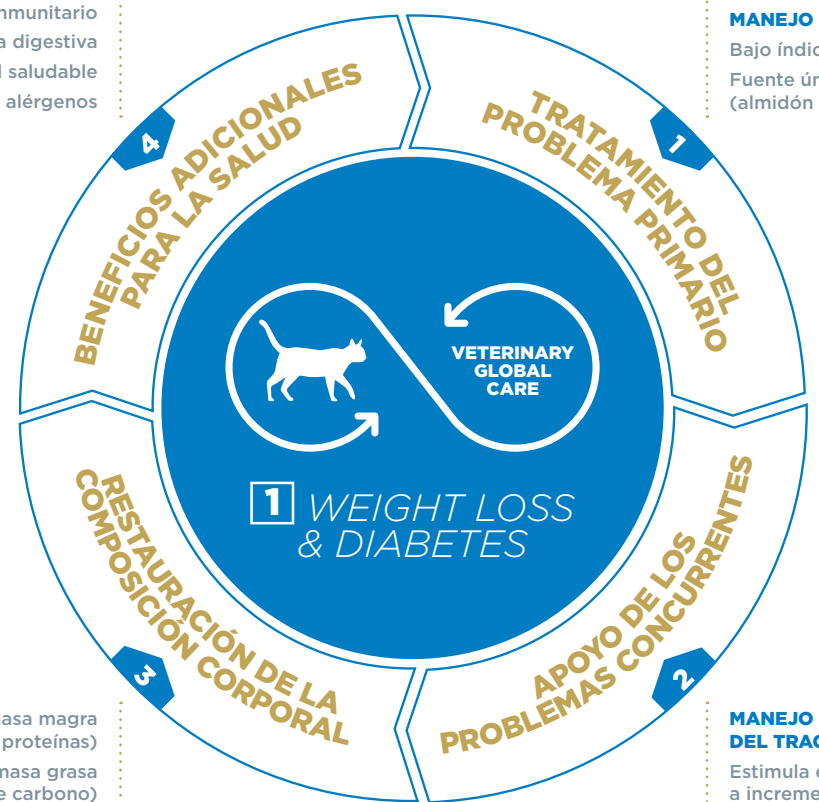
nmunitario
a digestiva
l saludable
alérgenos

MANEJO
Bajo índic
Fuente ún
(almidón

4
BENEFICIOS ADICIONALES PARA LA SALUD

1
TRATAMIENTO DEL PROBLEMA PRIMARIO

VETERINARY GLOBAL CARE

1 WEIGHT LOSS & DIABETES

3
RESTAURACIÓN DE LA COMPOSICIÓN CORPORAL

2
APOYO DE LOS PROBLEMAS CONCURRENTES

asa magra
proteínas)
nasa grasa
e carbono)

MANEJO
DEL TRAC
Estimula e
a increme